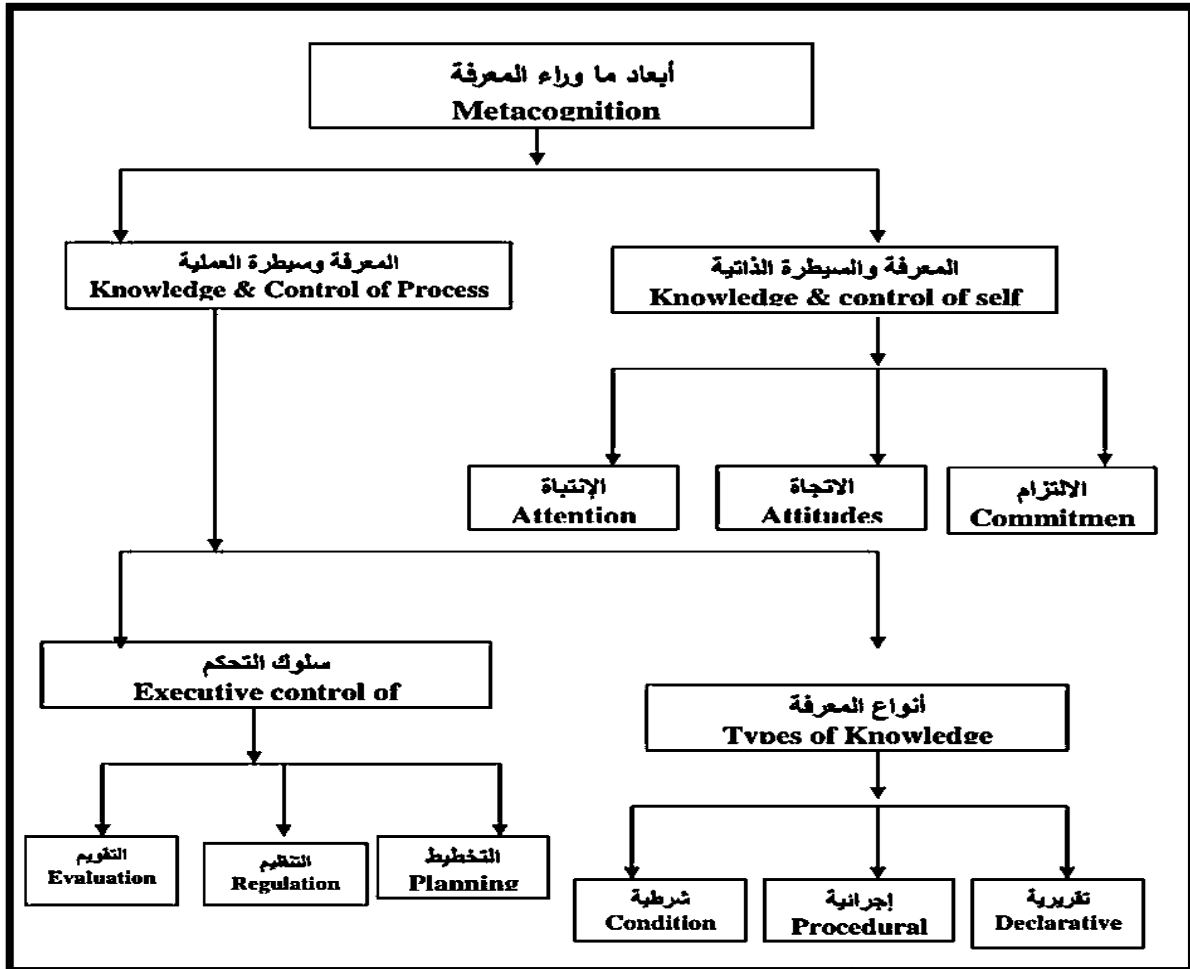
أبعاد ما وراء المعرفة
Metacognition

المعرفة وسيطرة العملية
Knowledge & Control of Process

المعرفة والسيطرة الذاتية
Knowledge & control of self

الإنتباة
Attention

الاتجاة
Attitudes

الالتزام
Commitmen

سلوك التحكم
Executive control of

أنواع المعرفة
Types of Knowledge

التقويم
Evaluation

التنظيم
Regulation

التخطيط
Planning

شرطية
Condition

إجرائية
Procedural

تقريرية
Declarative